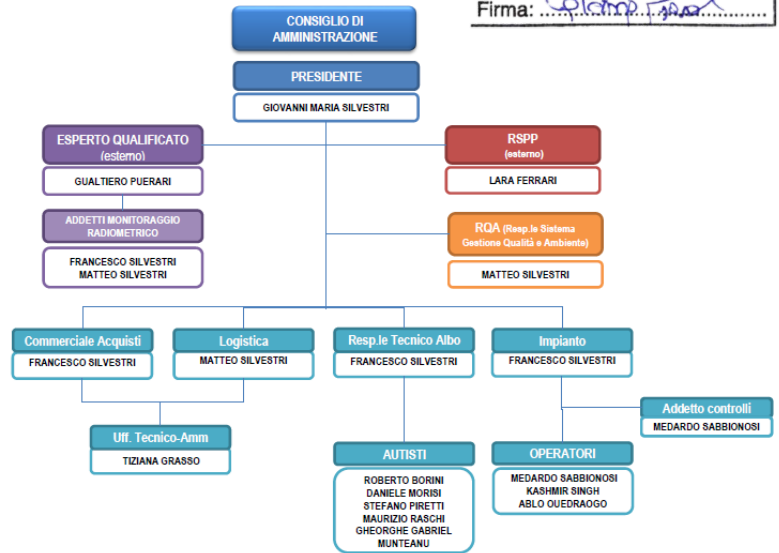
Firma: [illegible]

CONSIGLIO DI AMMINISTRAZIONE

PRESIDENTE

GIOVANNI MARIA SILVESTRI

ESPERTO QUALIFICATO (esterno)

GUALTIERO PUERARI

RSPP (esterno)

LARA FERRARI

ADDETTI MONITORAGGIO RADIOMETRICO

FRANCESCO SILVESTRI
MATTEO SILVESTRI

RQA (Resp.le Sistema Gestione Qualità e Ambiente)

MATTEO SILVESTRI

Commerciale Acquisti

FRANCESCO SILVESTRI

Logistica

MATTEO SILVESTRI

Resp.le Tecnico Albo

FRANCESCO SILVESTRI

Impianto

FRANCESCO SILVESTRI

Addetto controlli

MEDARDO SABBIONOSI

Uff. Tecnico-Amm

TIZIANA GRASSO

AUTISTI

ROBERTO BORINI
DANIELE MORISI
STEFANO PIRETTI
MAURIZIO RASCHI
GHEORGHE GABRIEL MUNTEANU

OPERATORI

MEDARDO SABBIONOSI
KASHMIR SINGH
ABLO OUEDRAOGO